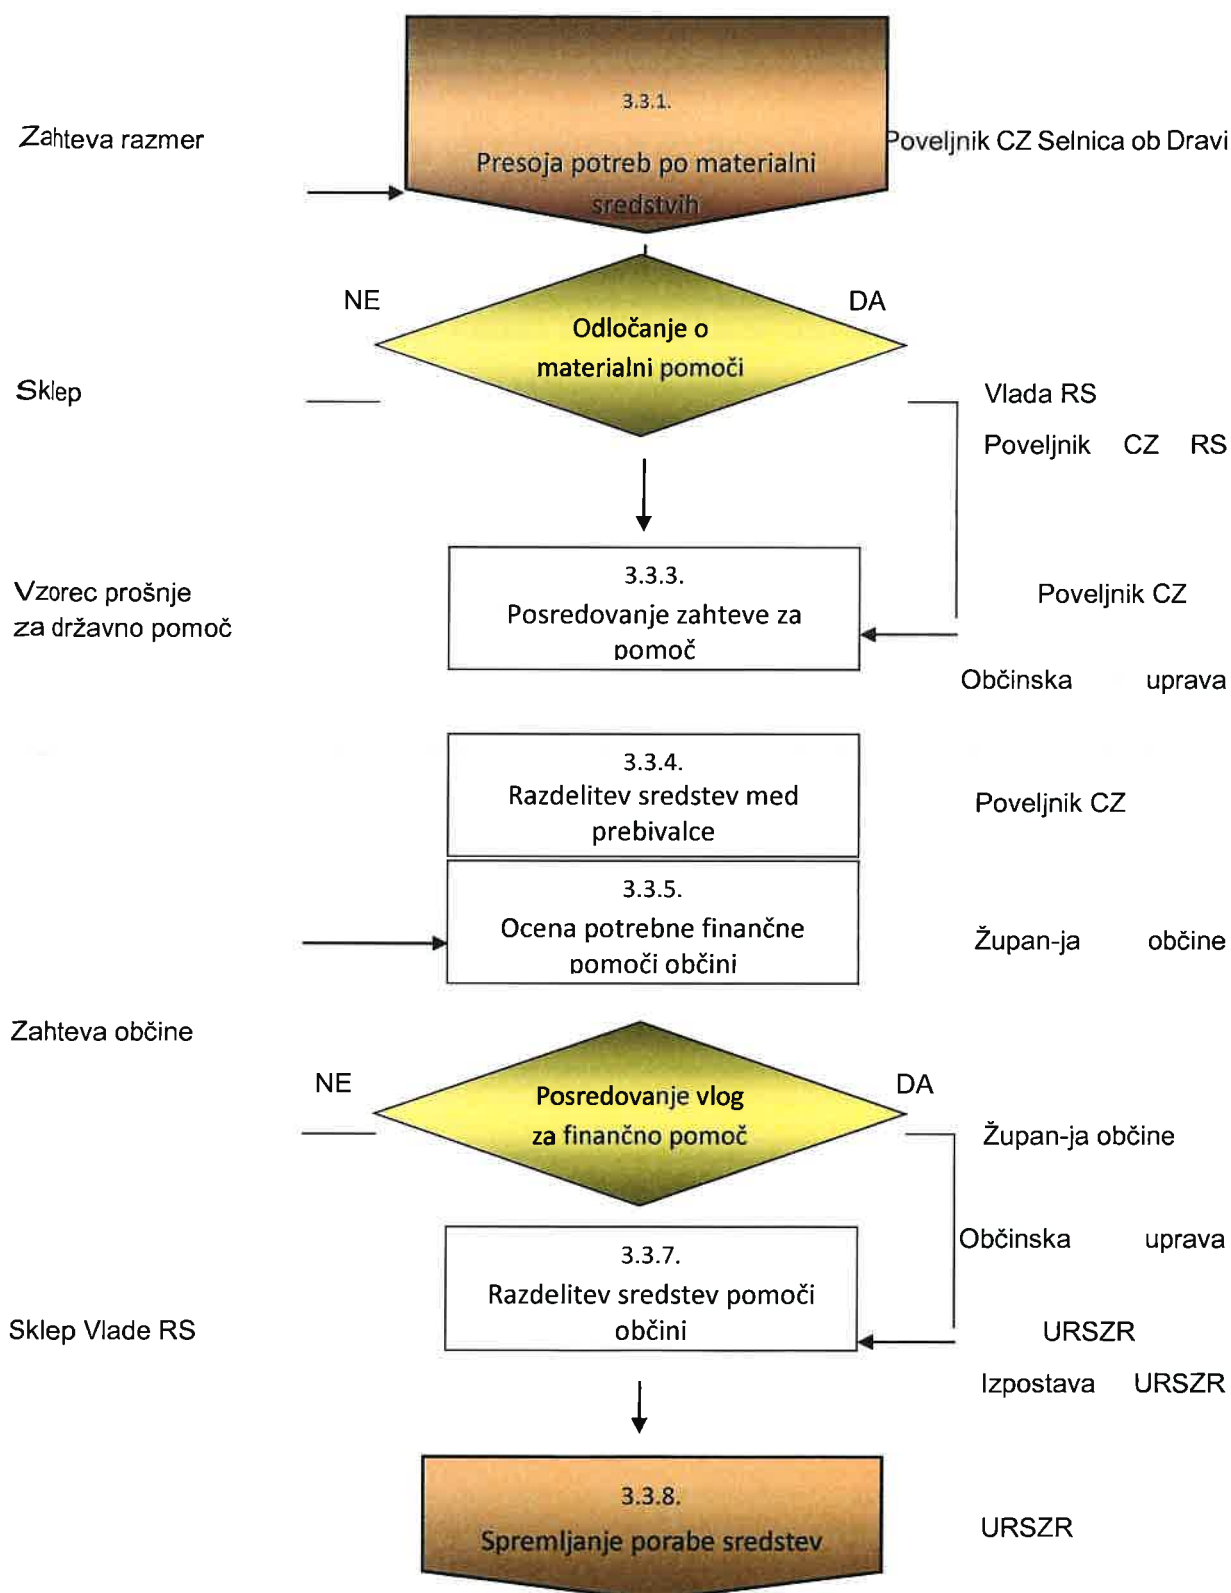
Zahteva razmer

3.3.1.
Presoja potreb po materialni sredstvih

Poveljnik CZ Selnica ob Dravi

NE

Odločanje o materialni pomoči

DA

Sklep

Vlada RS
Poveljnik CZ RS

Vzorec prošnje za državno pomoč

3.3.3.
Posredovanje zahteve za pomoč

Poveljnik CZ
Občinska uprava

3.3.4.
Razdelitev sredstev med prebivalce

Poveljnik CZ

3.3.5.
Ocena potrebne finančne pomoči občini

Župan-ja občine

Zahteva občine

NE

Posredovanje vlog za finančno pomoč

DA

Župan-ja občine
Občinska uprava

3.3.7.
Razdelitev sredstev pomoči občini

Sklep Vlade RS

URSZR
Izpostava URSZR

3.3.8.
Spremljanje porabe sredstev

URSZR